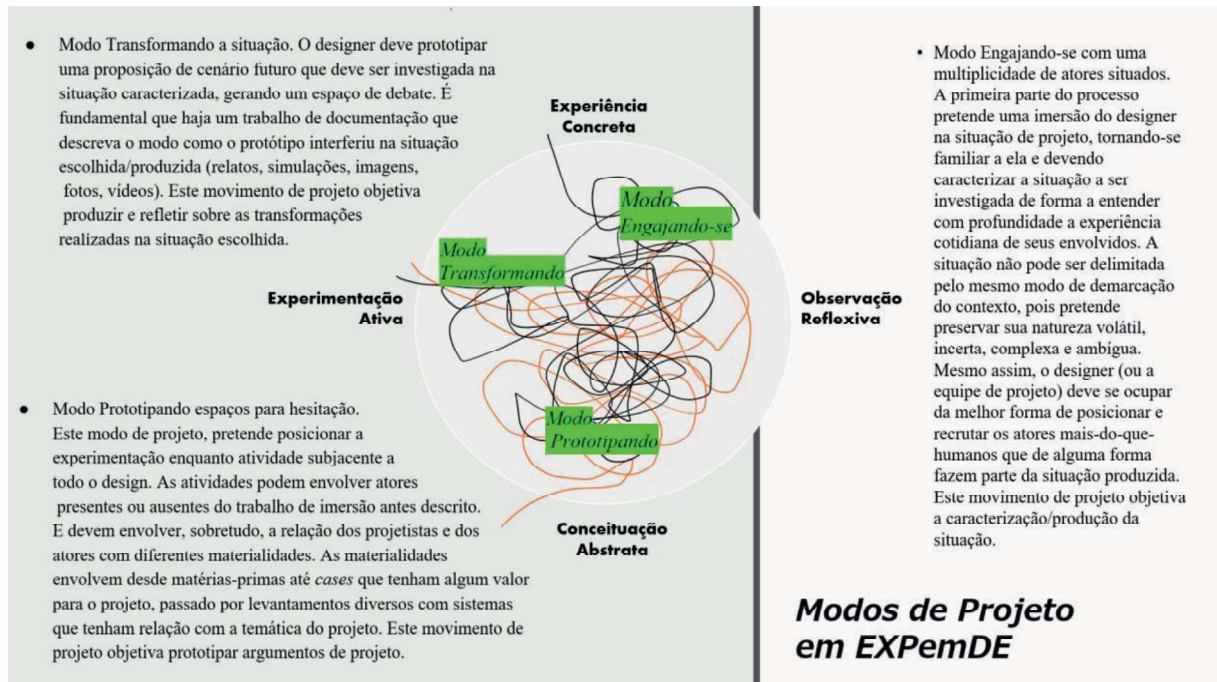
• Modo Transformando a situação. O designer deve prototipar uma proposição de cenário futuro que deve ser investigada na situação caracterizada, gerando um espaço de debate. É fundamental que haja um trabalho de documentação que descreva o modo como o protótipo interferiu na situação escolhida/produzida (relatos, simulações, imagens, fotos, vídeos). Este movimento de projeto objetiva produzir e refletir sobre as transformações realizadas na situação escolhida.

Experiência Concreta

Modo Engajando-se

Modo Transformando

Experimentação Ativa

Observação Reflexiva

Modo Prototipando

Conceituação Abstrata

• Modo Prototipando espaços para hesitação. Este modo de projeto, pretende posicionar a experimentação enquanto atividade subjacente a todo o design. As atividades podem envolver atores presentes ou ausentes do trabalho de imersão antes descrito. E devem envolver, sobretudo, a relação dos projetistas e dos atores com diferentes materialidades. As materialidades envolvem desde matérias-primas até *cases* que tenham algum valor para o projeto, passado por levantamentos diversos com sistemas que tenham relação com a temática do projeto. Este movimento de projeto objetiva prototipar argumentos de projeto.

• Modo Engajando-se com uma multiplicidade de atores situados. A primeira parte do processo pretende uma imersão do designer na situação de projeto, tornando-se familiar a ela e devendo caracterizar a situação a ser investigada de forma a entender com profundidade a experiência cotidiana de seus envolvidos. A situação não pode ser delimitada pelo mesmo modo de demarcação do contexto, pois pretende preservar sua natureza volátil, incerta, complexa e ambígua. Mesmo assim, o designer (ou a equipe de projeto) deve se ocupar da melhor forma de posicionar e recrutar os atores mais-do-que-humanos que de alguma forma fazem parte da situação produzida. Este movimento de projeto objetiva a caracterização/produção da situação.

Modos de Projeto em EXPemDE